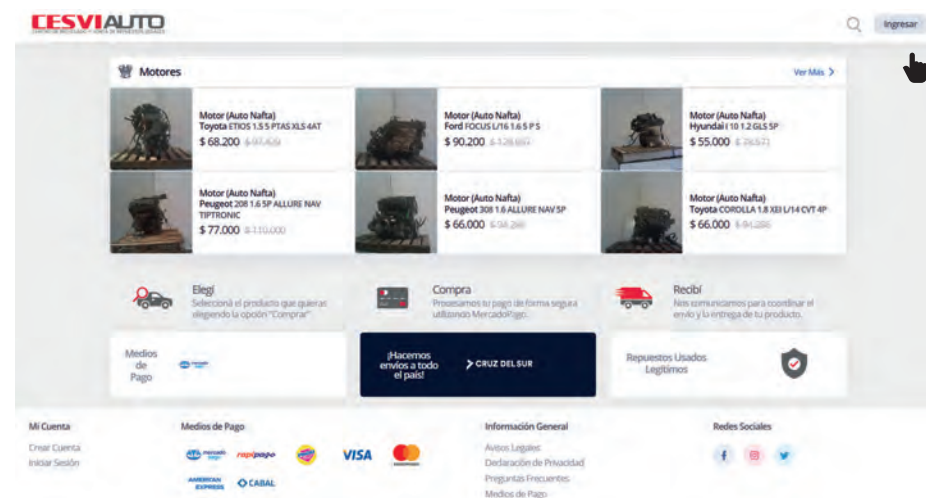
CESVIAUTO
CENTRO DE RECICLADO Y VENTA DE REPUESTOS USADOS

Ingresar

Motores

Ver Más >

Motor (Auto Nafta)
Toyota ETIOS 1.5 5 PTAS XLS 4AT
$ 68.200 $ 97.459

Motor (Auto Nafta)
Ford FOCUS L/16 1.6 5 P S
$ 90.200 $ 128.857

Motor (Auto Nafta)
Hyundai I 10 1.2 GLS 5P
$ 55.000 $ 78.571

Motor (Auto Nafta)
Peugeot 208 1.6 5P ALLURE NAV TIPTRONIC
$ 77.000 $ 110.000

Motor (Auto Nafta)
Peugeot 308 1.6 ALLURE NAV 5P
$ 66.000 $ 94.286

Motor (Auto Nafta)
Toyota COROLLA 1.8 XEI L/14 CVT 4P
$ 66.000 $ 94.286

Elegí
Seleccioná el producto que quieras eligiendo la opción "Comprar"

Comprá
Procesamos tu pago de forma segura utilizando MercadoPago.

Recibí
Nos comunicamos para coordinar el envío y la entrega de tu producto.

Medios de Pago

¡Hacemos envíos a todo el país!

CRUZ DEL SUR

Repuestos Usados Legítimos

Mi Cuenta
Crear Cuenta
Iniciar Sesión

Medios de Pago
mercado pago
rapipago
VISA
AMERICAN EXPRESS
CABAL

Información General
Avisos Legales
Declaración de Privacidad
Preguntas Frecuentes
Medios de Pago

Redes Sociales